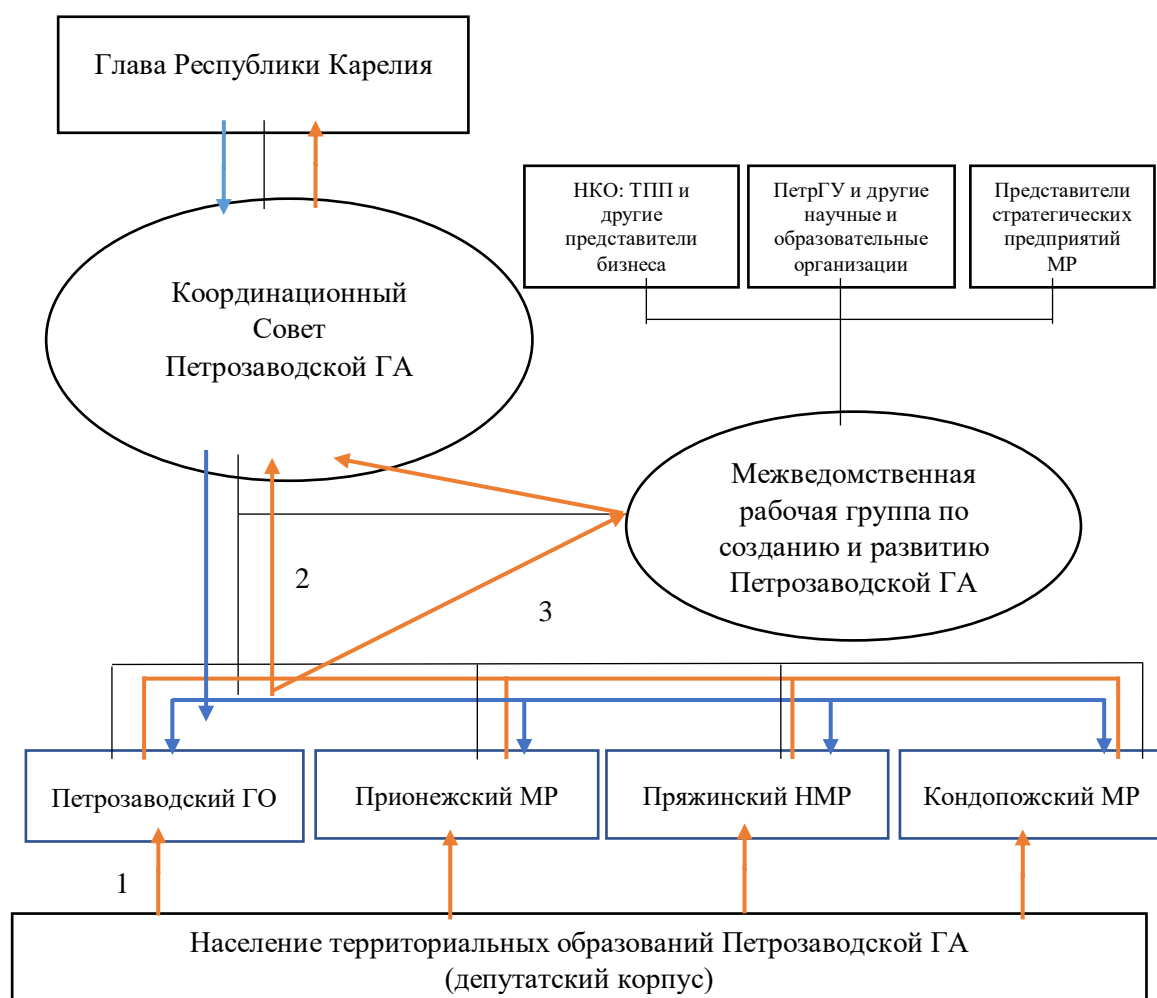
Глава Республики Карелия

НКО: ТПП и другие представители бизнеса

ПетрГУ и другие научные и образовательные организации

Представители стратегических предприятий МР

Координационный Совет Петрозаводской ГА

Межведомственная рабочая группа по созданию и развитию Петрозаводской ГА

2

3

Петрозаводский ГО

Прионежский МР

Пряжинский НМР

Кондопожский МР

1

Население территориальных образований Петрозаводской ГА (депутатский корпус)